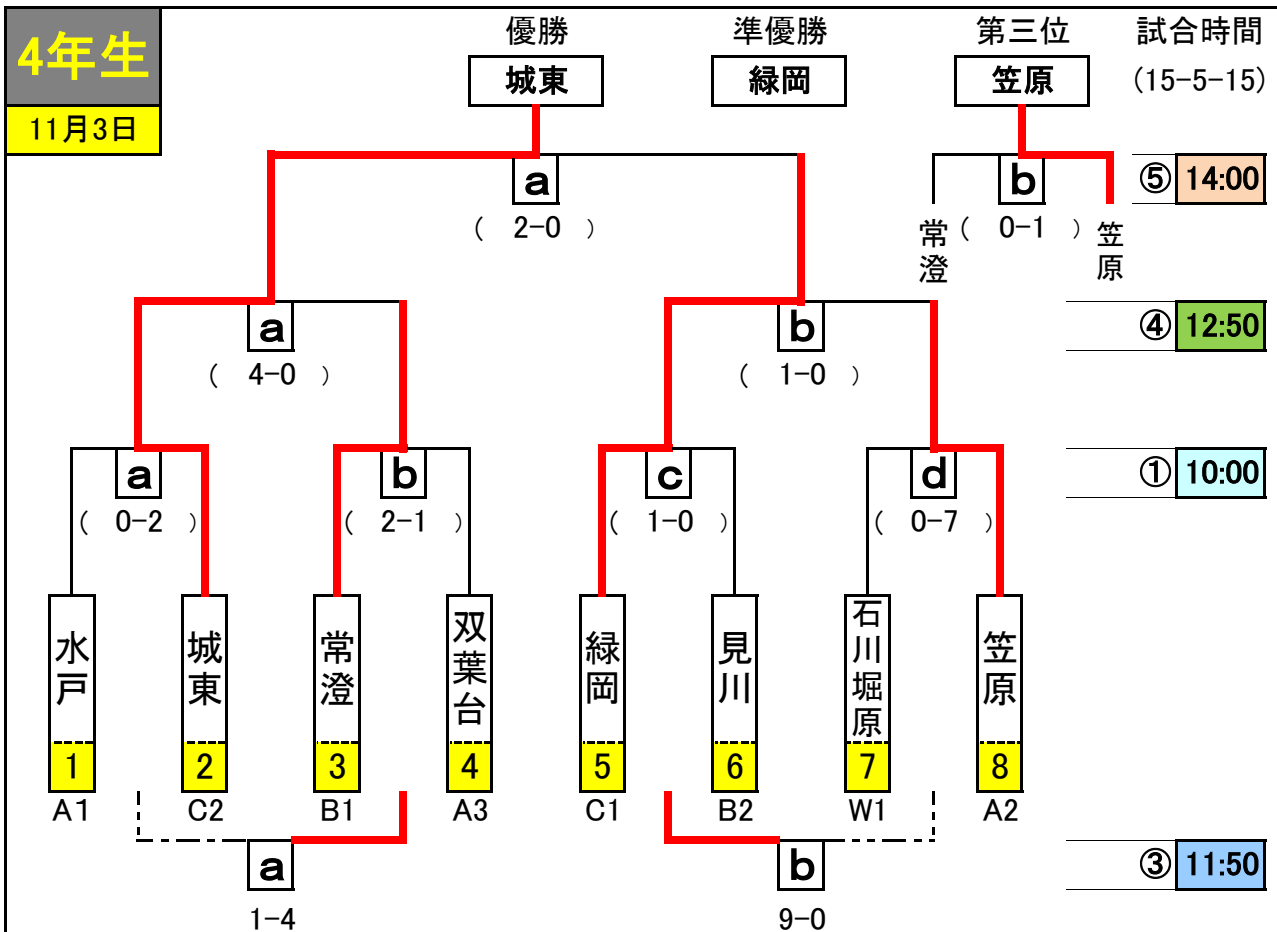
4年生
11月3日

優勝
城東

準優勝
緑岡

第三位
笠原

試合時間
(15-5-15)

a
( 2-0 )

b
常澄 ( 0-1 ) 笠原

⑤ 14:00

a
( 4-0 )

b
( 1-0 )

④ 12:50

a
( 0-2 )

b
( 2-1 )

c
( 1-0 )

d
( 0-7 )

① 10:00

水戸
1
A1

城東
2
C2

常澄
3
B1

双葉台
4
A3

緑岡
5
C1

見川
6
B2

石川堀原
7
W1

笠原
8
A2

a
1-4

b
9-0

③ 11:50